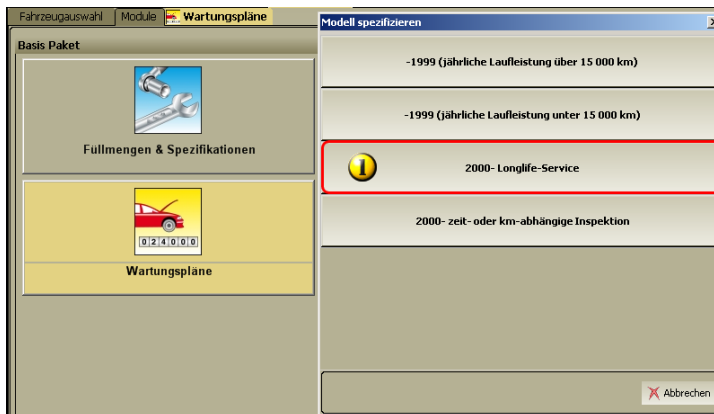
Fahrzeugauswahl | Module | Wartungspläne

Basis Paket

Füllmengen & Spezifikationen

024000

Wartungspläne

Modell spezifizieren

X

-1999 (jährliche Laufleistung über 15 000 km)

-1999 (jährliche Laufleistung unter 15 000 km)

1

2000- Longlife-Service

2000- zeit- oder km-abhängige Inspektion

Abbrechen